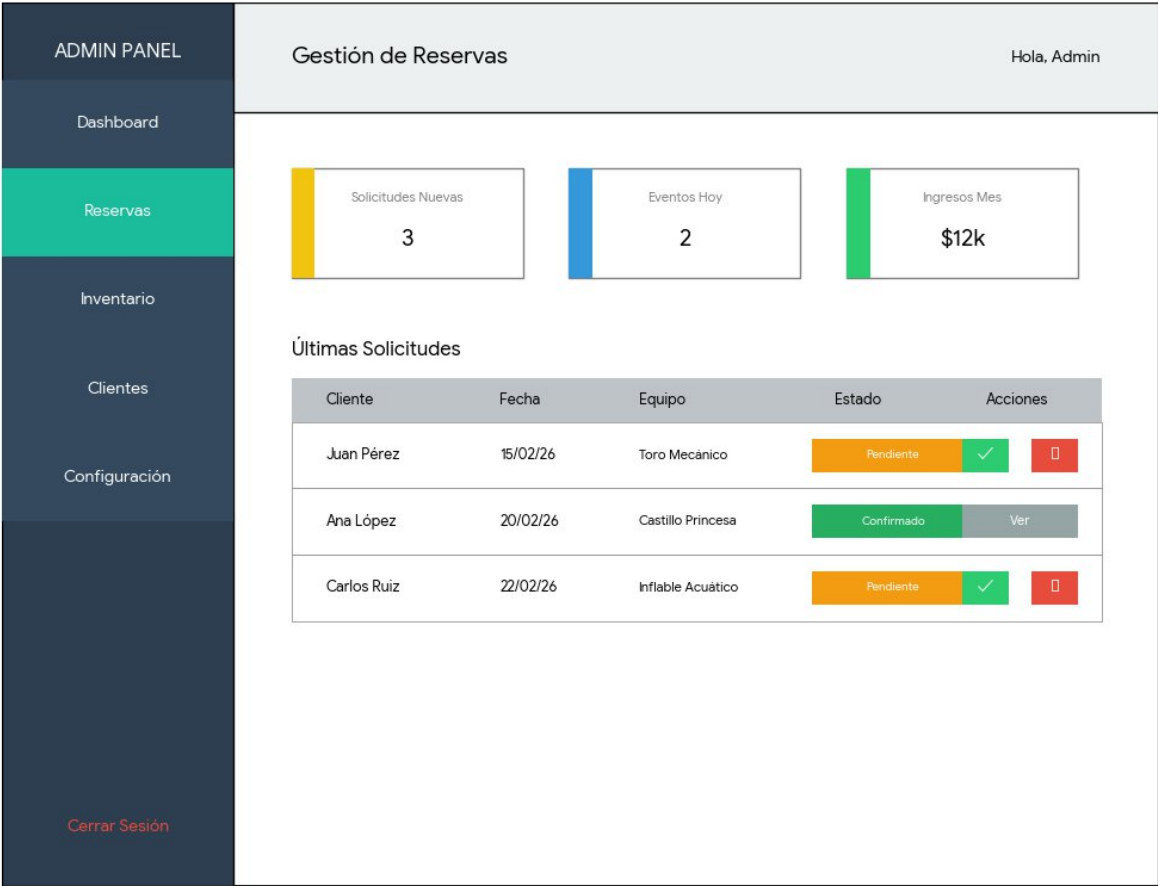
ADMIN PANEL

Dashboard

Reservas

Inventario

Clientes

Configuración

Cerrar Sesión

Gestión de Reservas

Hola, Admin

Solicitudes Nuevas
3

Eventos Hoy
2

Ingresos Mes
$12k

Últimas Solicitudes

| Cliente | Fecha | Equipo | Estado | Acciones |
|---|---|---|---|---|
| Juan Pérez | 15/02/26 | Toro Mecánico | Pendiente | ✓ ▯ |
| Ana López | 20/02/26 | Castillo Princesa | Confirmado | Ver |
| Carlos Ruiz | 22/02/26 | Inflable Acuático | Pendiente | ✓ ▯ |